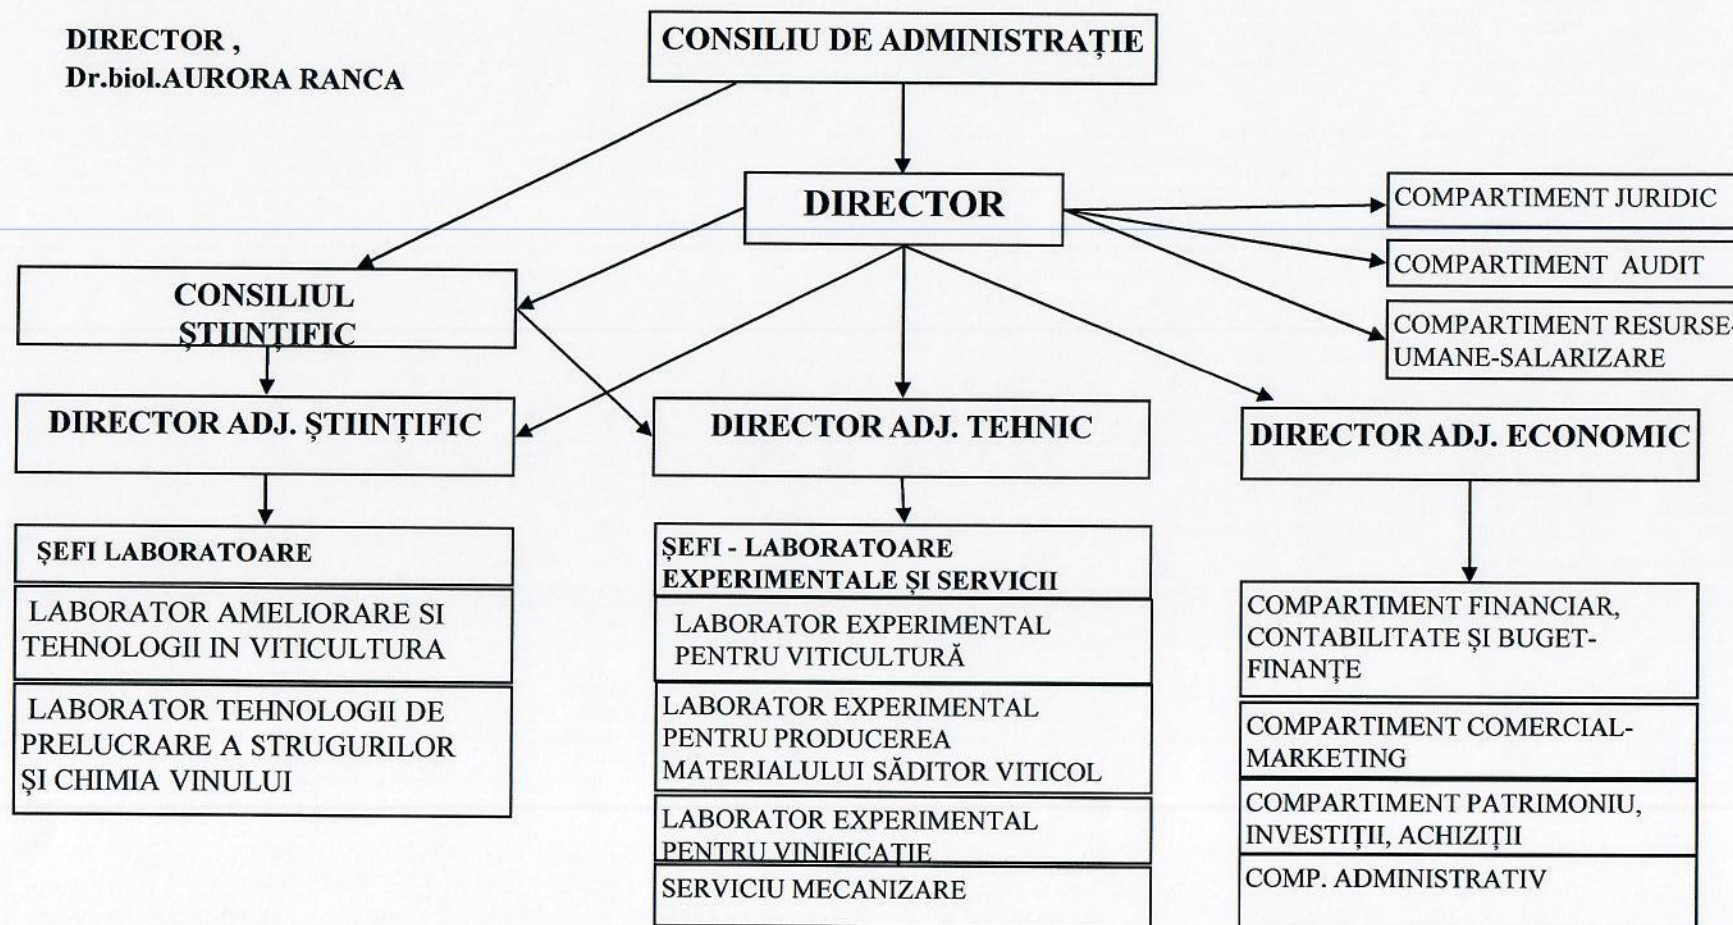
DIRECTOR ,
Dr.biol.AURORA RANCA

CONSILIU DE ADMINISTRAȚIE

DIRECTOR

COMPARTIMENT JURIDIC

COMPARTIMENT AUDIT

COMPARTIMENT RESURSE-UMANE-SALARIZARE

CONSILIUL ȘTIINȚIFIC

DIRECTOR ADJ. ȘTIINȚIFIC

DIRECTOR ADJ. TEHNIC

DIRECTOR ADJ. ECONOMIC

ȘEFI LABORATOARE

LABORATOR AMELIORARE SI TEHNOLOGII IN VITICULTURA

LABORATOR TEHNOLOGII DE PRELUCRARE A STRUGURILOR ȘI CHIMIA VINULUI

ȘEFI - LABORATOARE EXPERIMENTALE ȘI SERVICII

LABORATOR EXPERIMENTAL PENTRU VITICULTURĂ

LABORATOR EXPERIMENTAL PENTRU PRODUCEREA MATERIALULUI SĂDITOR VITICOL

LABORATOR EXPERIMENTAL PENTRU VINIFICAȚIE

SERVICIU MECANIZARE

COMPARTIMENT FINANCIAR, CONTABILITATE ȘI BUGET-FINANȚE

COMPARTIMENT COMERCIAL-MARKETING

COMPARTIMENT PATRIMONIU, INVESTIȚII, ACHIZIȚII

COMP. ADMINISTRATIV